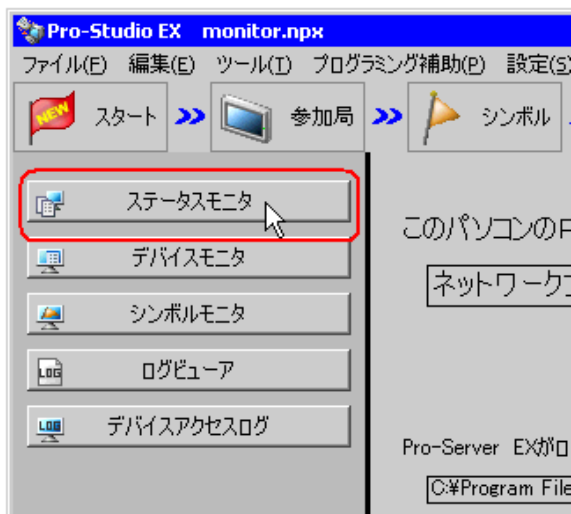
Pro-Studio EX monitor.npx

ファイル(F) 編集(E) ツール(T) プログラミング補助(P) 設定(S)

NEW スタート 参加局 シンボル

ステータスモニタ

デバイスモニタ

シンボルモニタ

LOG ログビューア

LOG デバイスアクセスログ

このパソコンのP

ネットワーク

Pro-Server EXがロ

C:¥Program File